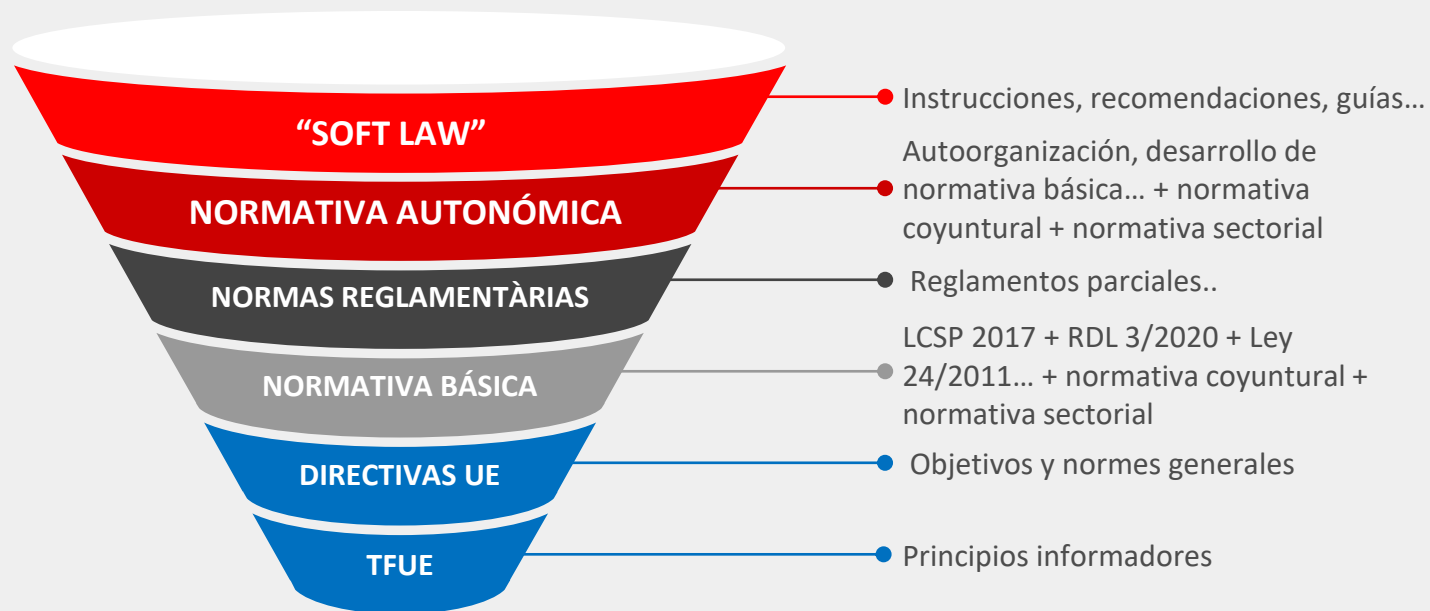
“SOFT LAW”
Instrucciones, recomendaciones, guías…

NORMATIVA AUTONÓMICA
Autoorganización, desarrollo de normativa básica… + normativa coyuntural + normativa sectorial

NORMAS REGLAMENTÀRIAS
Reglamentos parciales..

NORMATIVA BÁSICA
LCSP 2017 + RDL 3/2020 + Ley 24/2011… + normativa coyuntural + normativa sectorial

DIRECTIVAS UE
Objetivos y normes generales

TFUE
Principios informadores